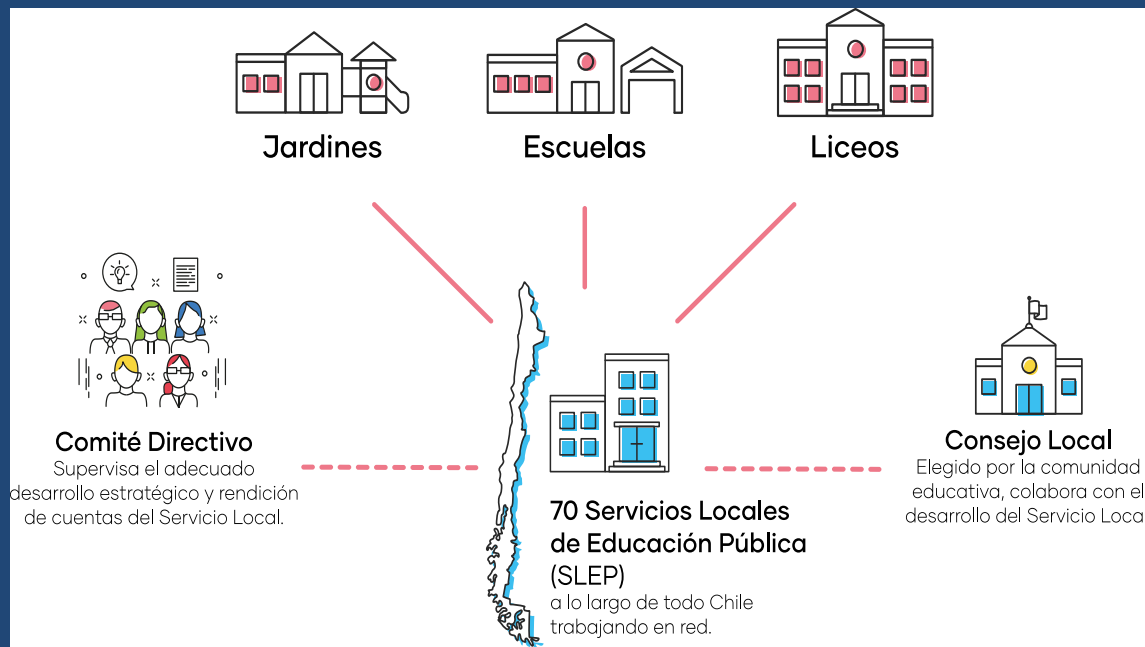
Jardines

Escuelas

Liceos

Comité Directivo
Supervisa el adecuado desarrollo estratégico y rendición de cuentas del Servicio Local.

70 Servicios Locales de Educación Pública (SLEP)
a lo largo de todo Chile trabajando en red.

Consejo Local
Elegido por la comunidad educativa, colabora con el desarrollo del Servicio Loca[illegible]